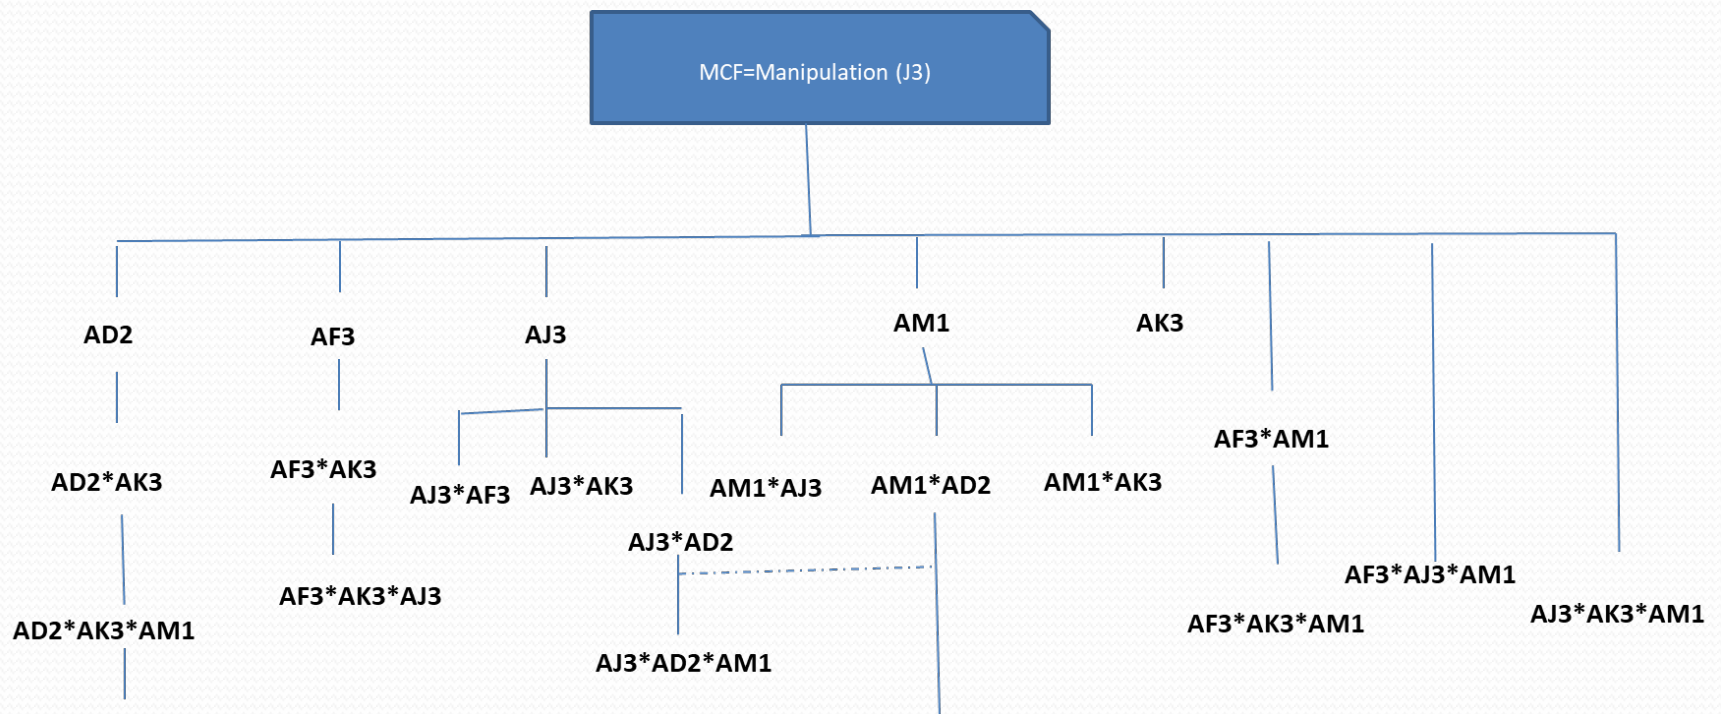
MCF=Manipulation (J3)

AD2

AF3

AJ3

AM1

AK3

AD2*AK3

AF3*AK3

AJ3*AF3

AJ3*AK3

AM1*AJ3

AM1*AD2

AM1*AK3

AF3*AM1

AJ3*AD2

AD2*AK3*AM1

AF3*AK3*AJ3

AJ3*AD2*AM1

AF3*AJ3*AM1

AF3*AK3*AM1

AJ3*AK3*AM1